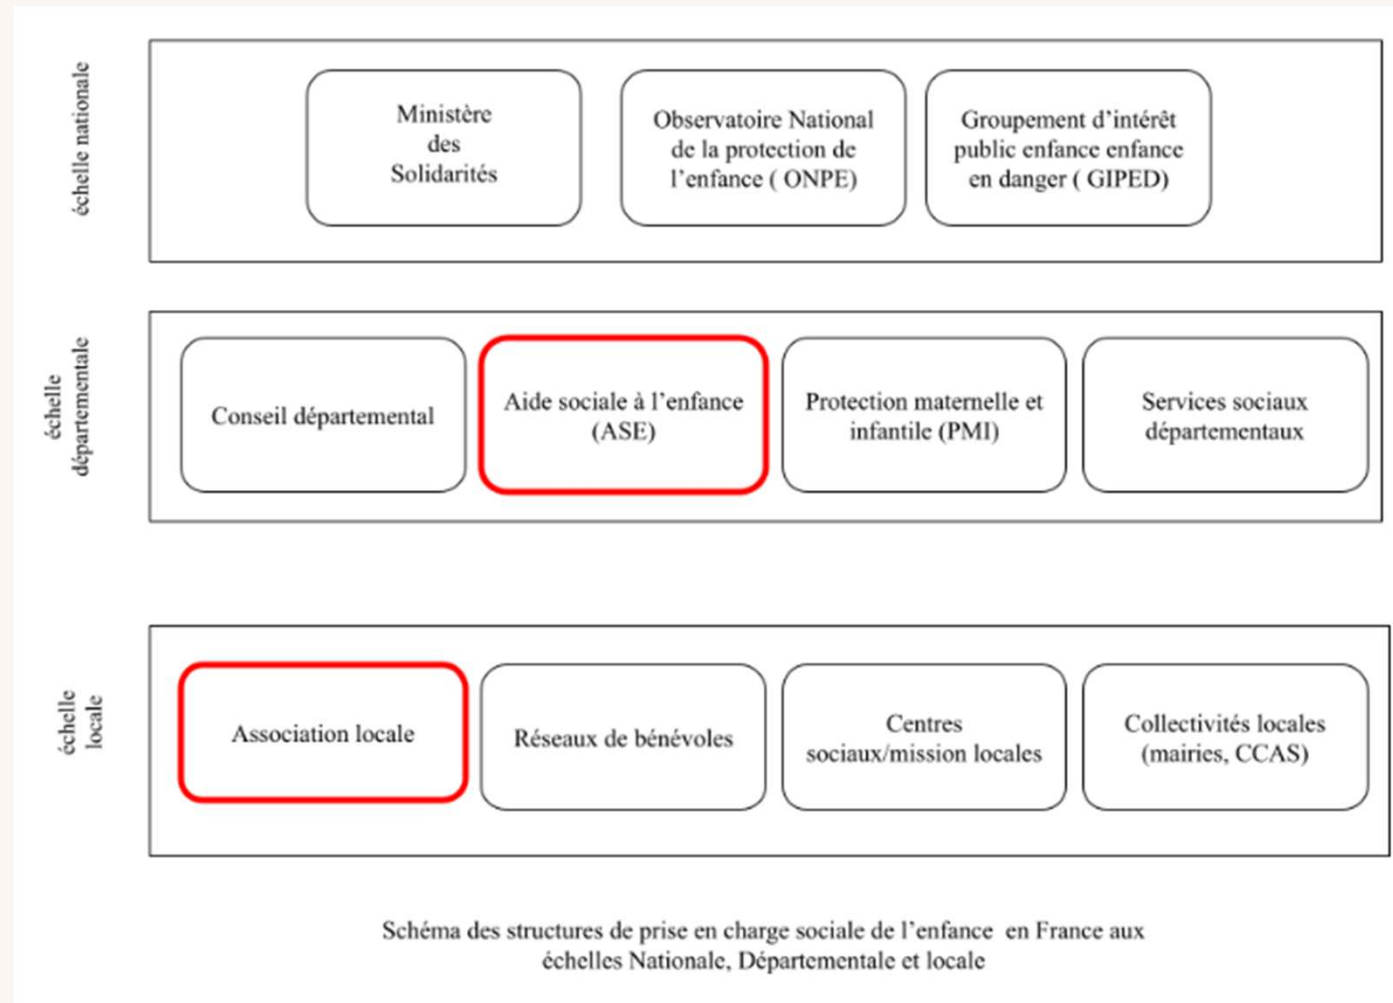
échelle nationale

Ministère des Solidarités

Observatoire National de la protection de l'enfance ( ONPE)

Groupement d'intérêt public enfance enfance en danger ( GIPED)

échelle départementale

Conseil départemental

Aide sociale à l'enfance (ASE)

Protection maternelle et infantile (PMI)

Services sociaux départementaux

échelle locale

Association locale

Réseaux de bénévoles

Centres sociaux/mission locales

Collectivités locales (mairies, CCAS)

Schéma des structures de prise en charge sociale de l'enfance en France aux échelles Nationale, Départementale et locale